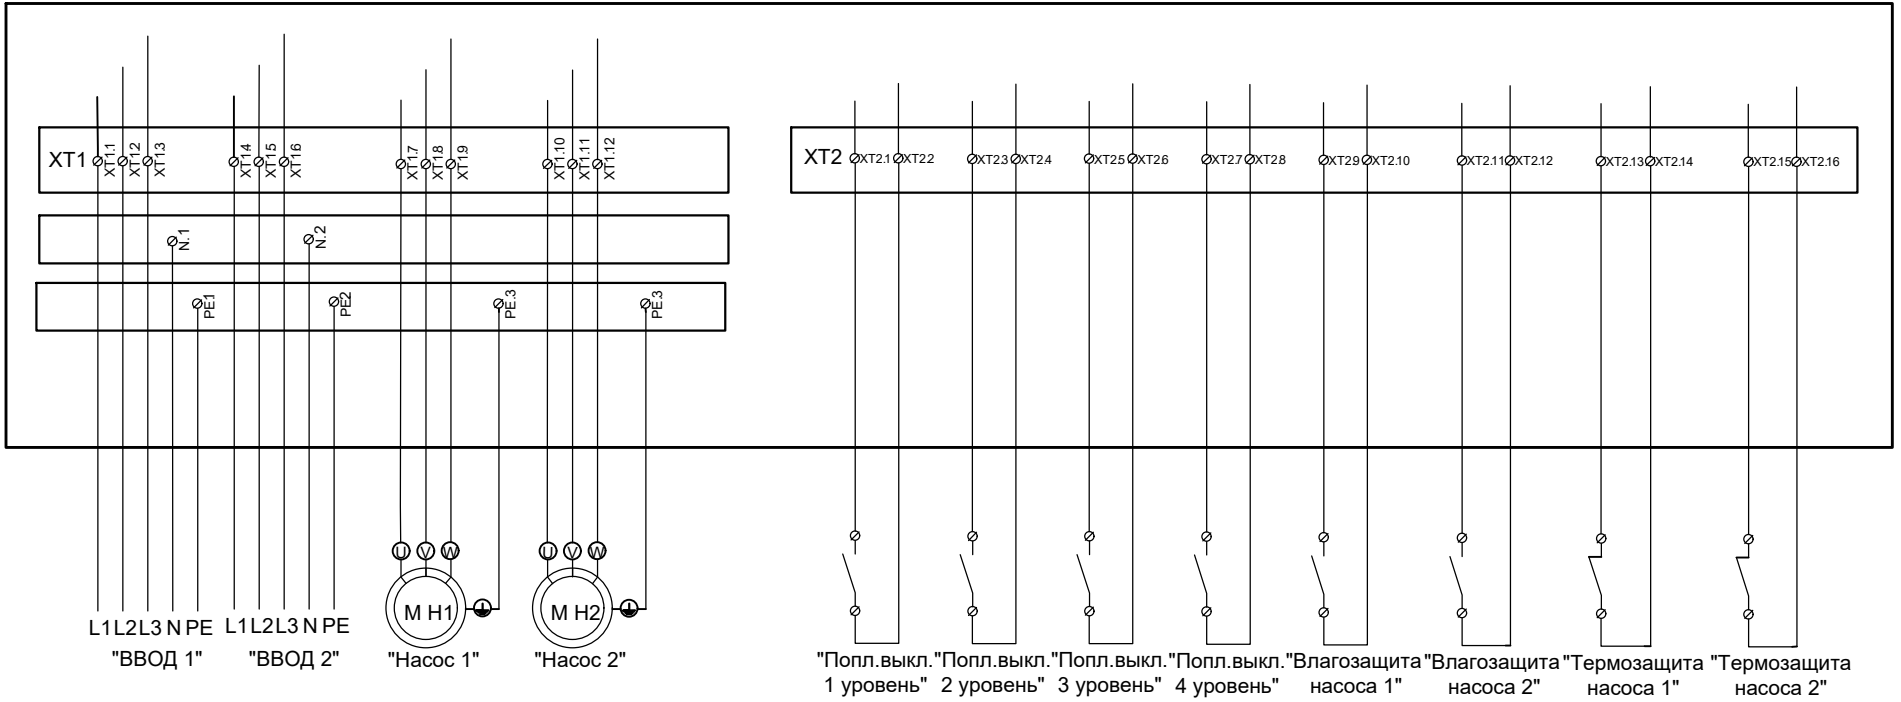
XT1 XT1.1 XT1.2 XT1.3 XT1.4 XT1.5 XT1.6 XT1.7 XT1.8 XT1.9 XT1.10 XT1.11 XT1.12

N.1 N.2

PE1 PE2 PE.3 PE.3

XT2 XT2.1 XT2.2 XT2.3 XT2.4 XT2.5 XT2.6 XT2.7 XT2.8 XT2.9 XT2.10 XT2.11 XT2.12 XT2.13 XT2.14 XT2.15 XT2.16

U V W U V W

M H1 M H2

L1 L2 L3 N PE L1 L2 L3 N PE

"ВВОД 1" "ВВОД 2" "Насос 1" "Насос 2"

"Попл.выкл. 1 уровень" "Попл.выкл. 2 уровень" "Попл.выкл. 3 уровень" "Попл.выкл. 4 уровень" "Влагозащита насоса 1" "Влагозащита насоса 2" "Термозащита насоса 1" "Термозащита насоса 2"